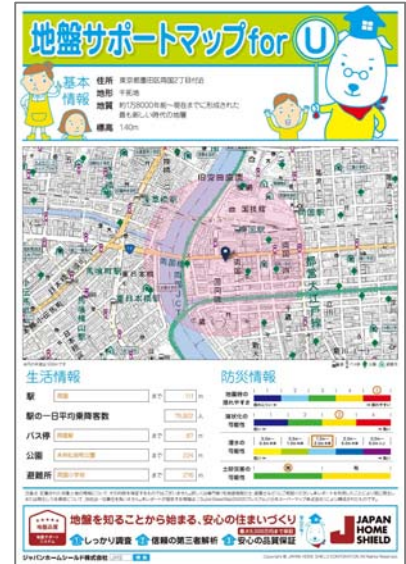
地盤サポートマップfor U

基本情報
住所 東京都墨田区両国2丁目付近
地形 平坦地
地質 約1万8000年前〜現在までに形成された最も新しい時代の地層
標高 1.4m

旧安田庭園

生活情報
駅 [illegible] まで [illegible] m
駅の一日平均乗降客数 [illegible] 人
バス停 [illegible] まで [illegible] m
公園 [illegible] まで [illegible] m
避難所 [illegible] まで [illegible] m

防災情報
地震時の揺れやすさ
液状化の可能性
浸水の可能性
土砂災害の可能性

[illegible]

地盤を知ることから始まる、安心の住まいづくり
1 しっかり調査 2 信頼の第三者解析 3 安心の品質保証
JAPAN HOME SHIELD
ジャパンホームシールド株式会社